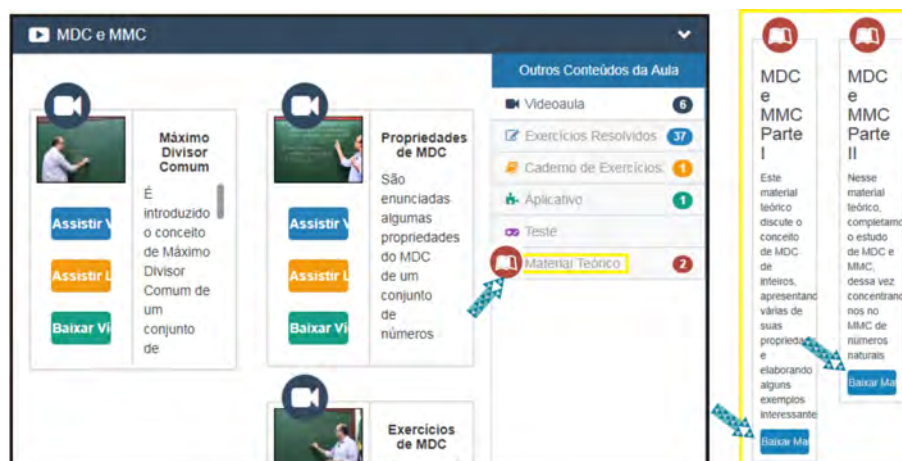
MDC e MMC

Máximo Divisor Comum

É introduzido o conceito de Máximo Divisor Comum de um conjunto de

Assistir V

Assistir L

Baixar Vi

Propriedades de MDC

São enunciadas algumas propriedades do MDC de um conjunto de números

Assistir V

Assistir L

Baixar Vi

Exercícios de MDC

Outros Conteúdos da Aula

Videoaula 6

Exercícios Resolvidos 37

Caderno de Exercícios 1

Aplicativo 1

Teste

Material Teórico 2

MDC e MMC Parte I

Este material teórico discute o conceito de MDC de inteiros, apresentando várias de suas propriedades e elaborando alguns exemplos interessantes

Baixar Ma

MDC e MMC Parte II

Nesse material teórico, completamos o estudo de MDC e MMC, dessa vez concentrando nos no MMC de números naturais

Baixar Ma